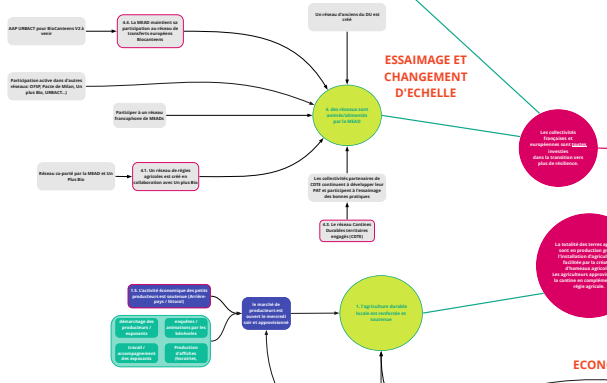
AAP URBACT pour BioCanteens V2 à venir

4.6. La MEAD maintient sa participation au réseau de transferts européens Biocanteens

Un réseau d'anciens du DU est créé

ESSAIMAGE ET CHANGEMENT D'ECHELLE

Participation active dans d'autres réseaux: CFSP, Pacte de Milan, Un plus Bio, URBACT...)

Participer à un réseau francophone de MEADs

4. des réseaux sont pointés/alimentés par la MEAD

Les collectivités françaises et européennes sont toutes investies dans la transition vers plus de résilience.

Réseau co-porté par la MEAD et Un Plus Bio

4.1. Un réseau de régies agricoles est créé en collaboration avec Un plus Bio

Les collectivités partenaires de CDTE continuent à développer leur PAT et participent à l'essaimage des bonnes pratiques

4.3. Le réseau Cantines Durables-territoires engagés (CDTE)

La totalité des terres agricoles sont en production grâce à l'installation d'agriculteurs facilitée par la création d'hameaux agricoles. Les agriculteurs approvisionnent la cantine en complément de la régie agricole.

1.5. L'activité économique des petits producteurs est soutenue (Arrière-pays / Nissart)

le marché de producteurs est ouvert le mercredi soir et approvisionné

1. l'agriculture durable locale est renforcée et soutenue

Démarchage des producteurs / exposants

enquêtes / animations par les bénévoles

Conseil / accompagnement des exposants

Production d'affiches, flyers/etc.

ECONO